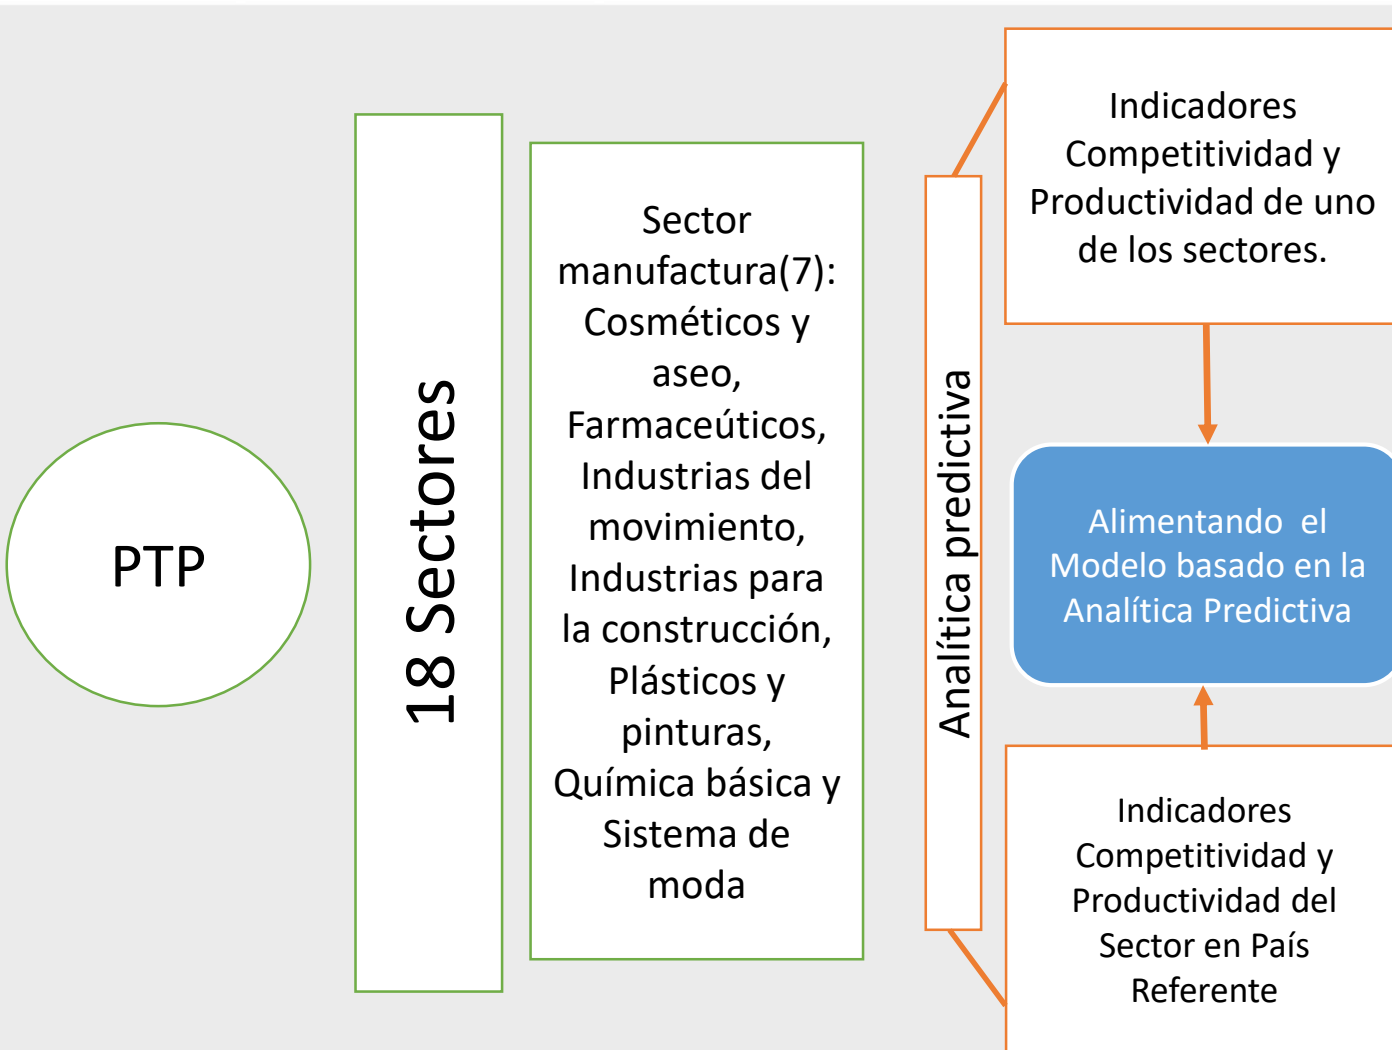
PTP

18 Sectores

Sector manufactura(7): Cosméticos y aseo, Farmaceúticos, Industrias del movimiento, Industrias para la construcción, Plásticos y pinturas, Química básica y Sistema de moda

Analítica predictiva

Indicadores Competitividad y Productividad de uno de los sectores.

Alimentando el Modelo basado en la Analítica Predictiva

Indicadores Competitividad y Productividad del Sector en País Referente